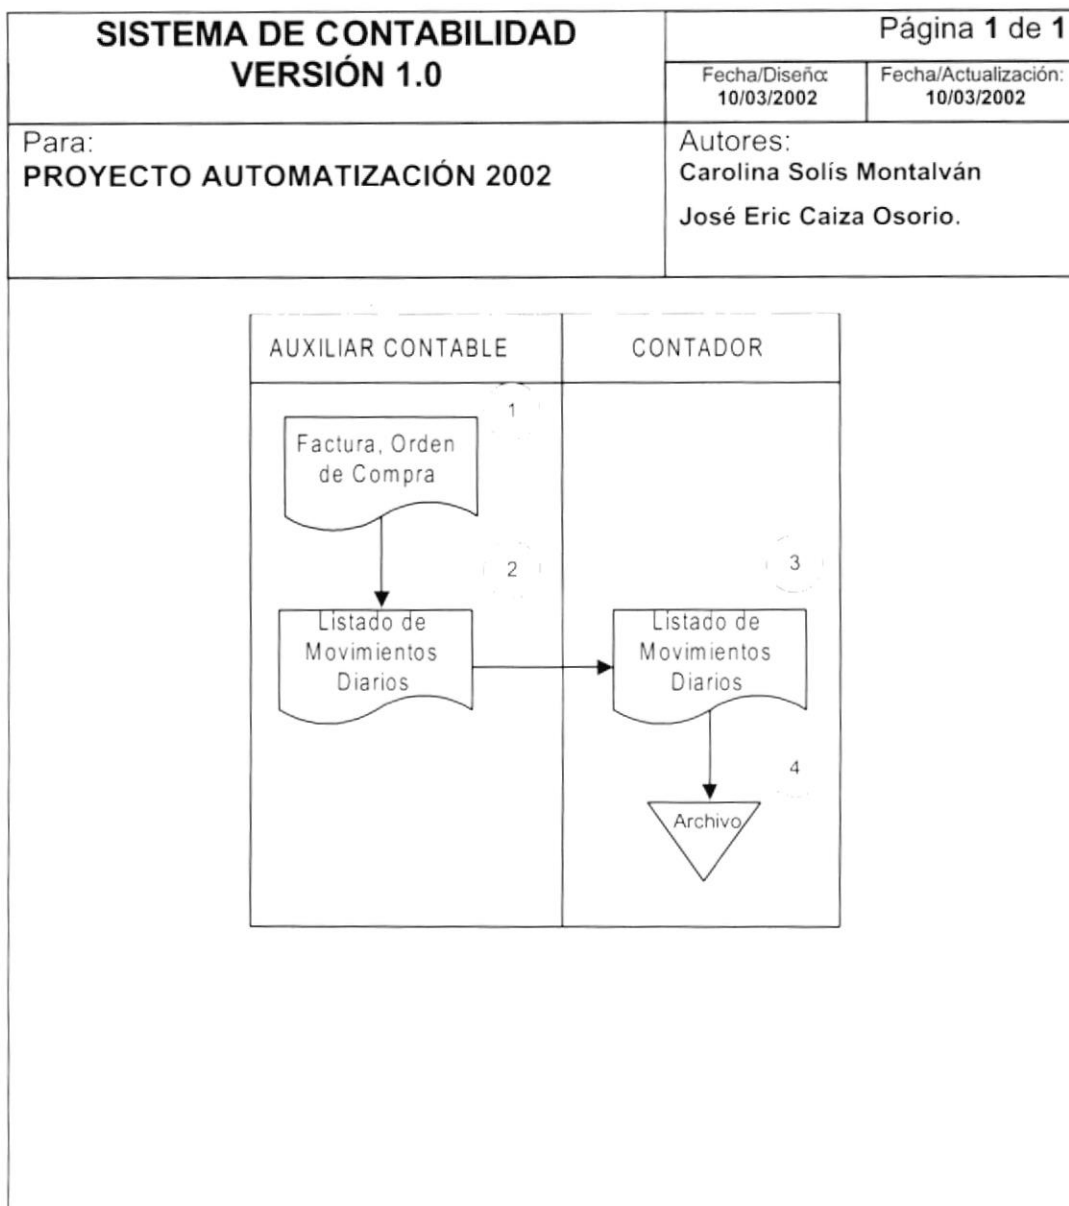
SISTEMA DE CONTABILIDAD
VERSIÓN 1.0

Página 1 de 1

Fecha/Diseño:
10/03/2002

Fecha/Actualización:
10/03/2002

Para:
PROYECTO AUTOMATIZACIÓN 2002

Autores:
Carolina Solís Montalván
José Eric Caiza Osorio.

AUXILIAR CONTABLE

CONTADOR

1

Factura, Orden de Compra

2

Listado de Movimientos Diarios

3

Listado de Movimientos Diarios

4

Archivo